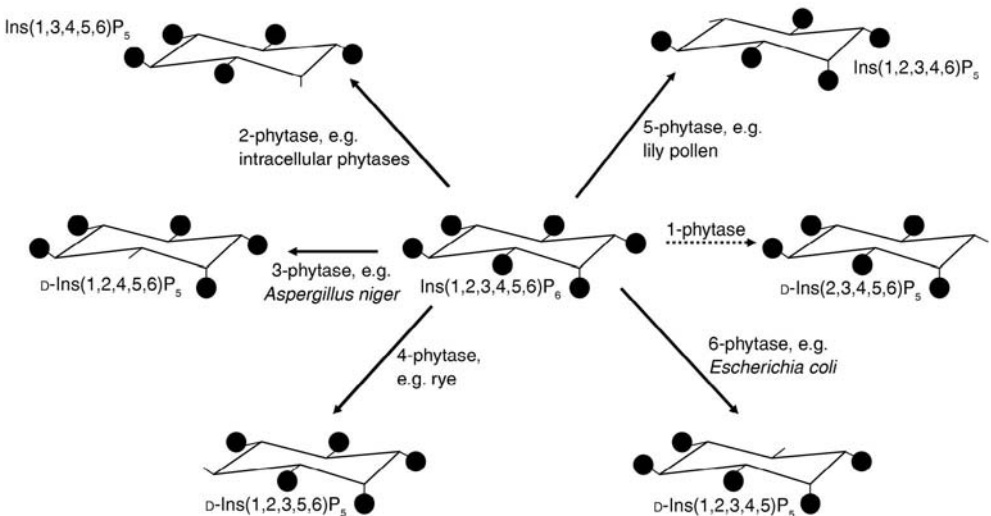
Ins(1,3,4,5,6)$P_5$

Ins(1,2,3,4,6)$P_5$

2-phytase, e.g. intracellular phytases

5-phytase, e.g. lily pollen

D-Ins(1,2,4,5,6)$P_5$

3-phytase, e.g. *Aspergillus niger*

Ins(1,2,3,4,5,6)$P_6$

1-phytase

D-Ins(2,3,4,5,6)$P_5$

4-phytase, e.g. rye

6-phytase, e.g. *Escherichia coli*

D-Ins(1,2,3,5,6)$P_5$

D-Ins(1,2,3,4,5)$P_5$